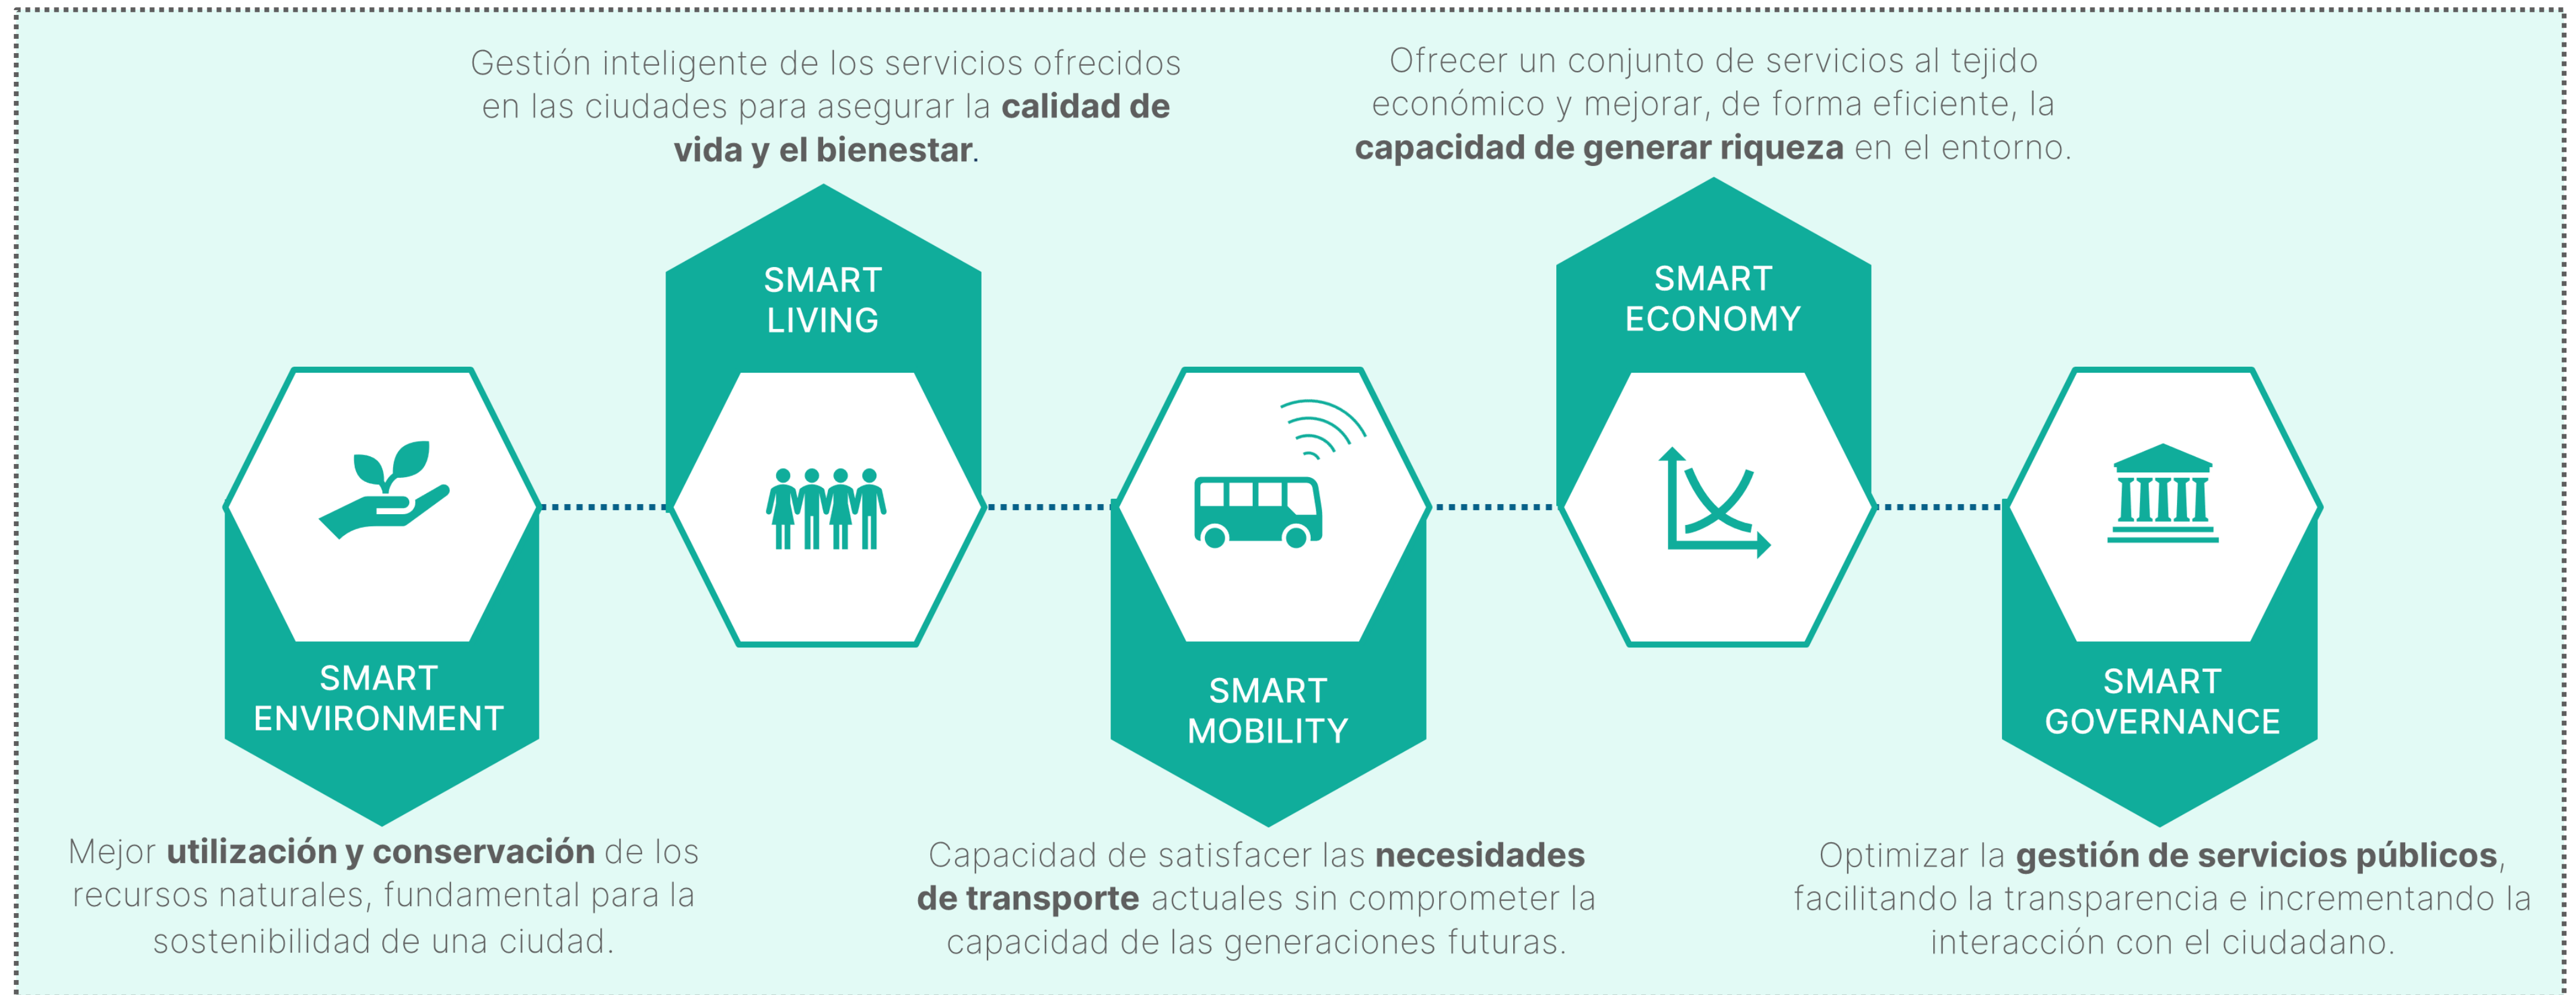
Gestión inteligente de los servicios ofrecidos en las ciudades para asegurar la **calidad de vida y el bienestar**.

Ofrecer un conjunto de servicios al tejido económico y mejorar, de forma eficiente, la **capacidad de generar riqueza** en el entorno.

SMART LIVING

SMART ECONOMY

SMART ENVIRONMENT

SMART MOBILITY

SMART GOVERNANCE

Mejor **utilización y conservación** de los recursos naturales, fundamental para la sostenibilidad de una ciudad.

Capacidad de satisfacer las **necesidades de transporte** actuales sin comprometer la capacidad de las generaciones futuras.

Optimizar la **gestión de servicios públicos**, facilitando la transparencia e incrementando la interacción con el ciudadano.